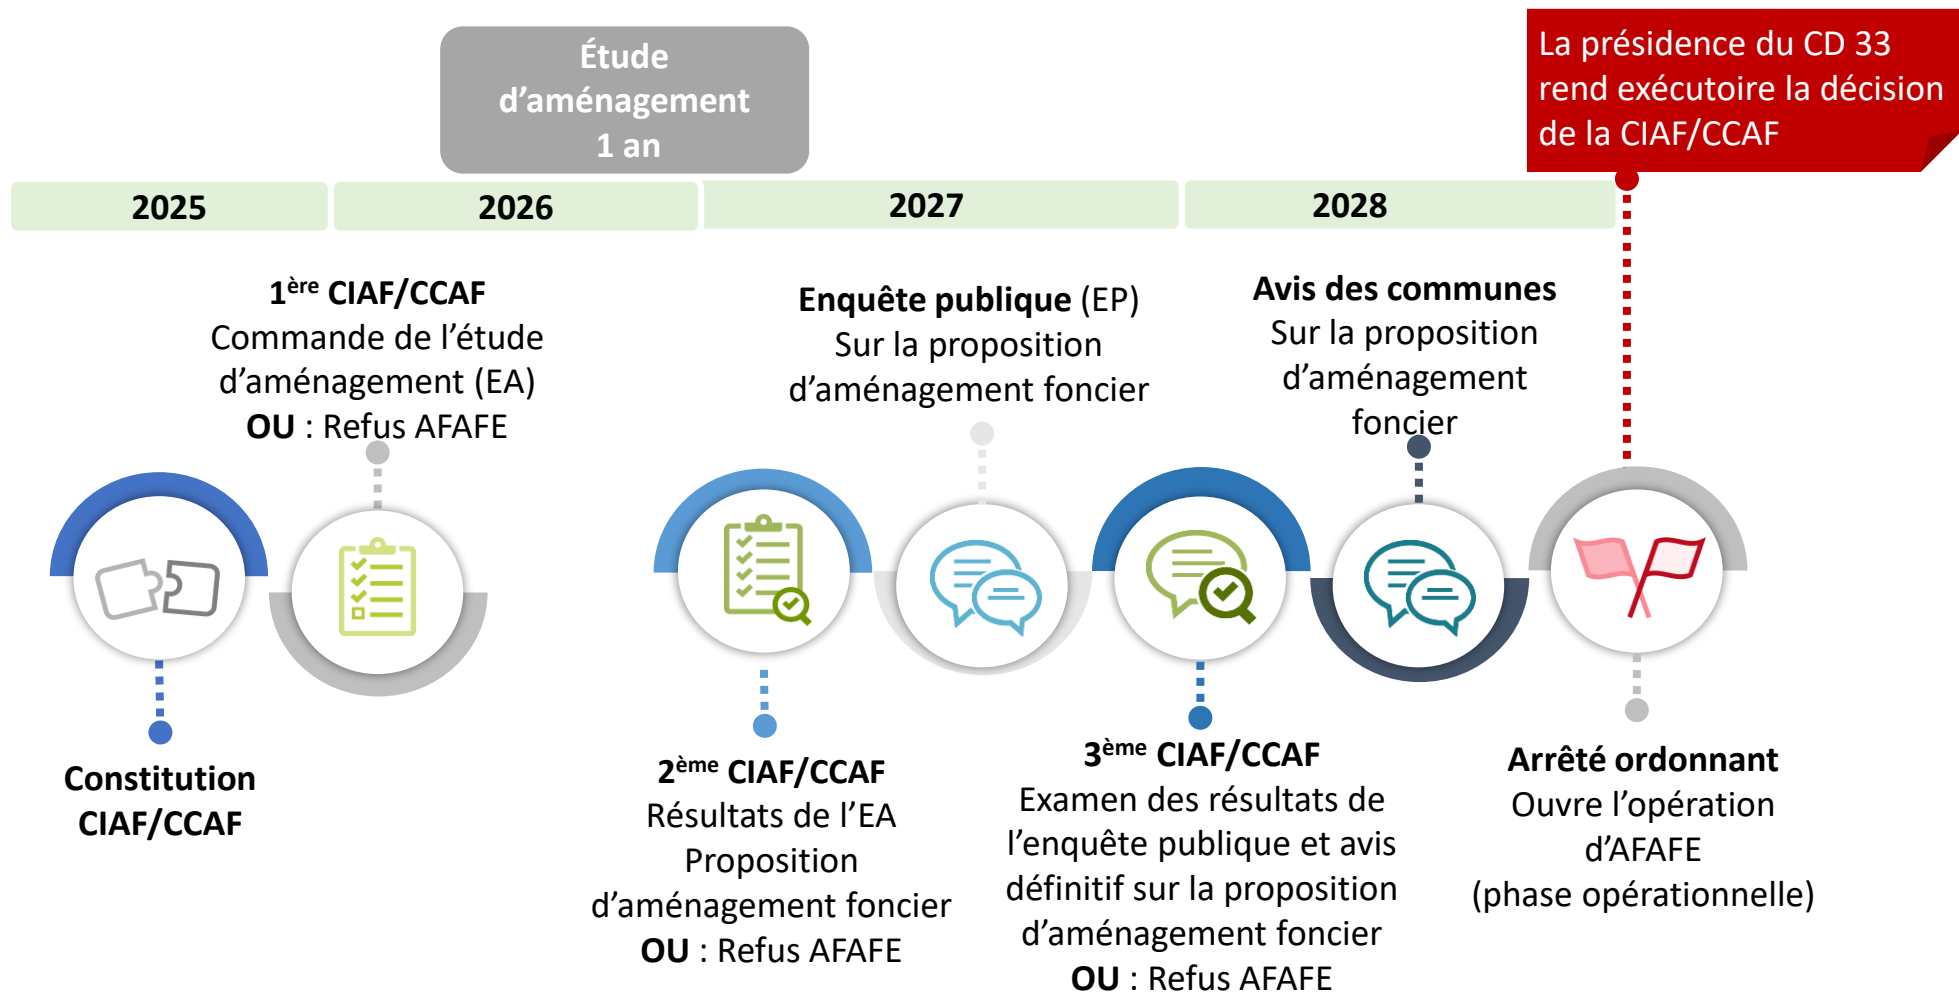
Étude d’aménagement 1 an

La présidence du CD 33 rend exécutoire la décision de la CIAF/CCAF

| 2025 | 2026 | 2027 | 2028 |
|---|---|---|---|

1$^{ère}$ CIAF/CCAF
Commande de l’étude d’aménagement (EA)
OU : Refus AFAFE

Enquête publique (EP)
Sur la proposition d’aménagement foncier

Avis des communes
Sur la proposition d’aménagement foncier

Constitution CIAF/CCAF

2$^{ème}$ CIAF/CCAF
Résultats de l’EA
Proposition d’aménagement foncier
OU : Refus AFAFE

3$^{ème}$ CIAF/CCAF
Examen des résultats de l’enquête publique et avis définitif sur la proposition d’aménagement foncier
OU : Refus AFAFE

Arrêté ordonnant
Ouvre l’opération d’AFAFE
(phase opérationnelle)